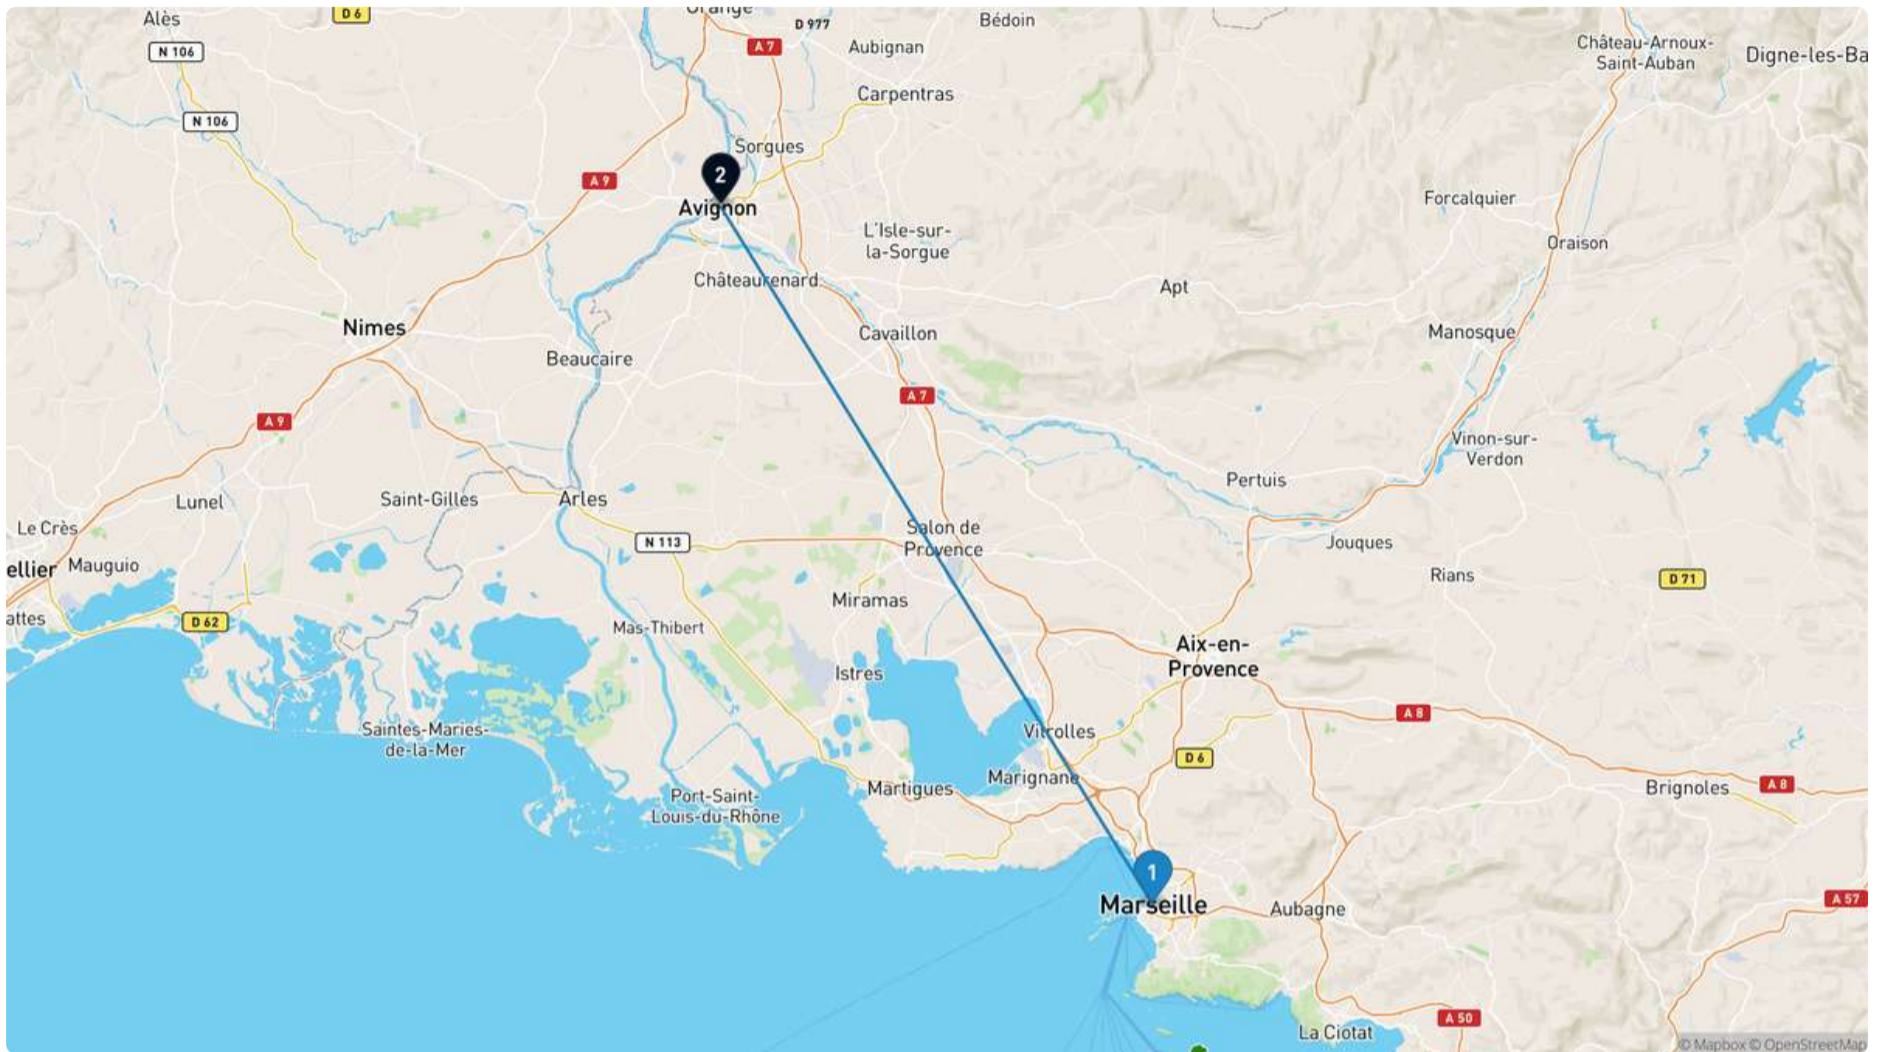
Alès
D 6
Orange
D 977
Bédoin
Château-Arnoux-Saint-Auban
Digne-les-Ba
N 106
A 7
Aubignan
Carpentras
N 106
Sorgues
A 9
2
Avignon
Forcalquier
L'Isle-sur-la-Sorgue
Oraison
Châteaurenard
Apt
Nimes
Cavaillon
Manosque
Beaucaire
A 7
A 9
Vinon-sur-Verdon
Pertuis
Lunel
Saint-Gilles
Arles
Le Crès
Salon de Provence
Jouques
ellier
Mauguio
N 113
Rians
D 71
attes
D 62
Miramas
Mas-Thibert
Aix-en-Provence
Istres
A 8
Saintes-Maries-de-la-Mer
Vitrolles
D 6
Marignane
Martigues
Brignoles
A 8
Port-Saint-Louis-du-Rhône
1
Marseille
Aubagne
A 57
La Ciotat
A 50
© Mapbox © OpenStreetMap